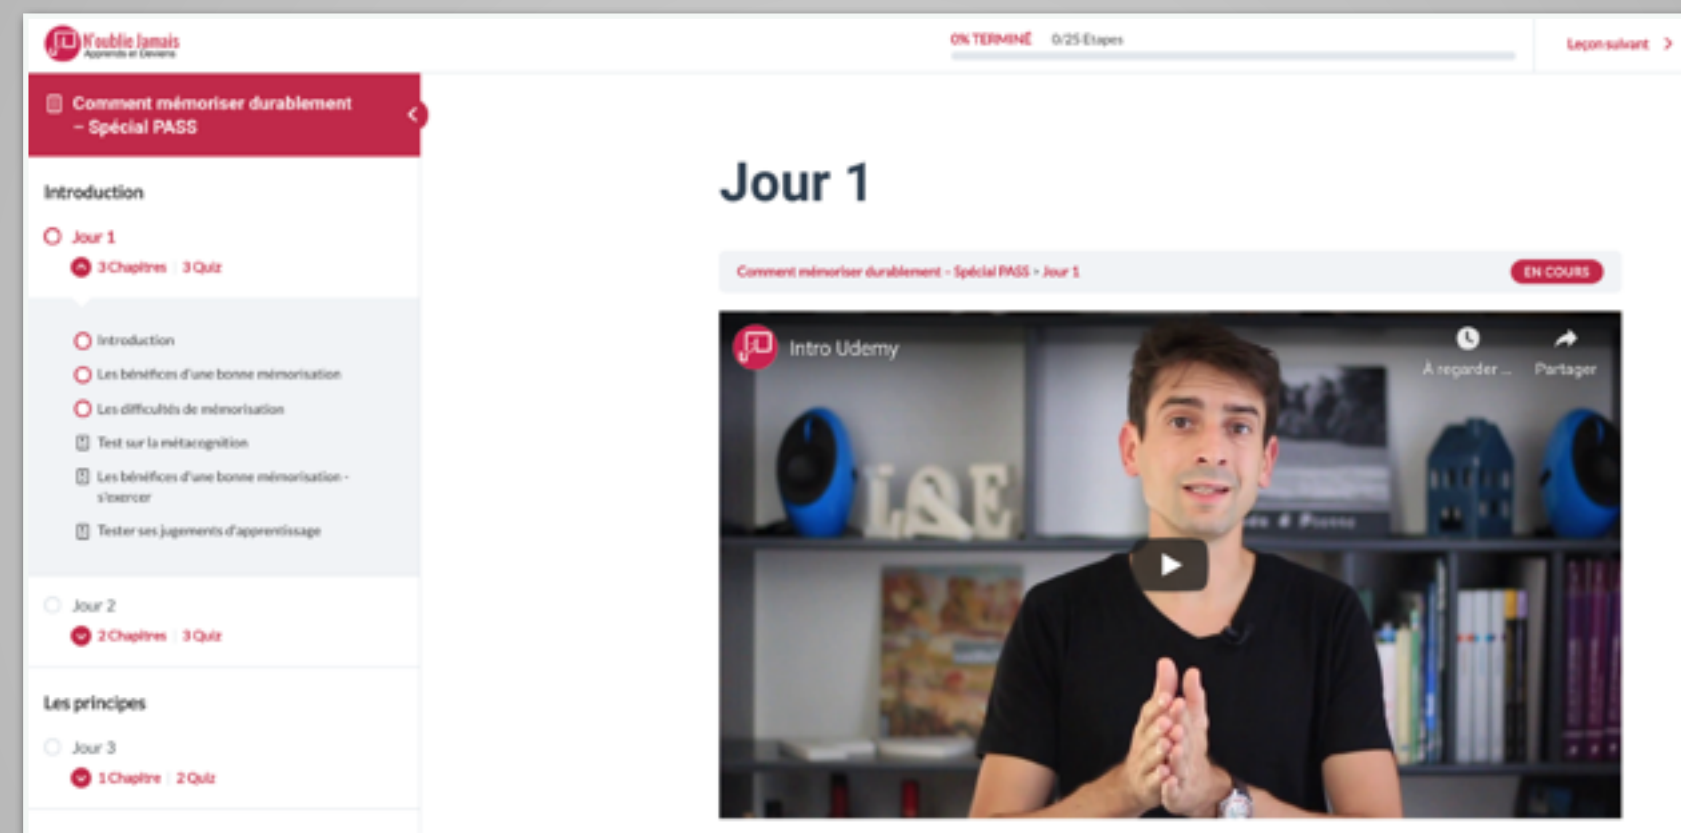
N'oublie Jamais
Apprends et Deviens

0% TERMINÉ 0/25 Étapes

Leçon suivant

Comment mémoriser durablement – Spécial PASS

Introduction

Jour 1
3 Chapitres | 3 Quiz

Introduction
Les bénéfices d'une bonne mémorisation
Les difficultés de mémorisation
Test sur la métacognition
Les bénéfices d'une bonne mémorisation - s'exercer
Tester ses jugements d'apprentissage

Jour 2
2 Chapitres | 3 Quiz

Les principes

Jour 3
1 Chapitre | 2 Quiz

Jour 1

Comment mémoriser durablement - Spécial PASS > Jour 1

EN COURS

Intro Udemy

À regarder ...

Partager

L&E